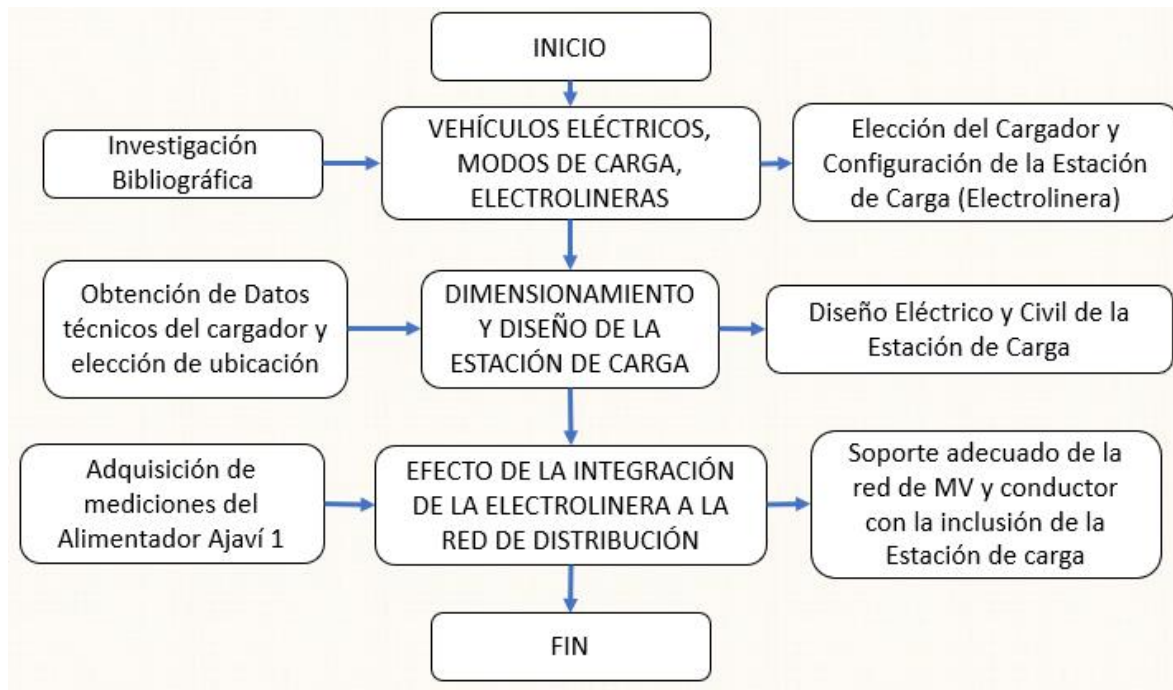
INICIO

Investigación Bibliográfica

VEHÍCULOS ELÉCTRICOS, MODOS DE CARGA, ELECTROLINERAS

Elección del Cargador y Configuración de la Estación de Carga (Electrolinera)

Obtención de Datos técnicos del cargador y elección de ubicación

DIMENSIONAMIENTO Y DISEÑO DE LA ESTACIÓN DE CARGA

Diseño Eléctrico y Civil de la Estación de Carga

Adquisición de mediciones del Alimentador Ajaví 1

EFECTO DE LA INTEGRACIÓN DE LA ELECTROLINERA A LA RED DE DISTRIBUCIÓN

Soporte adecuado de la red de MV y conductor con la inclusión de la Estación de carga

FIN